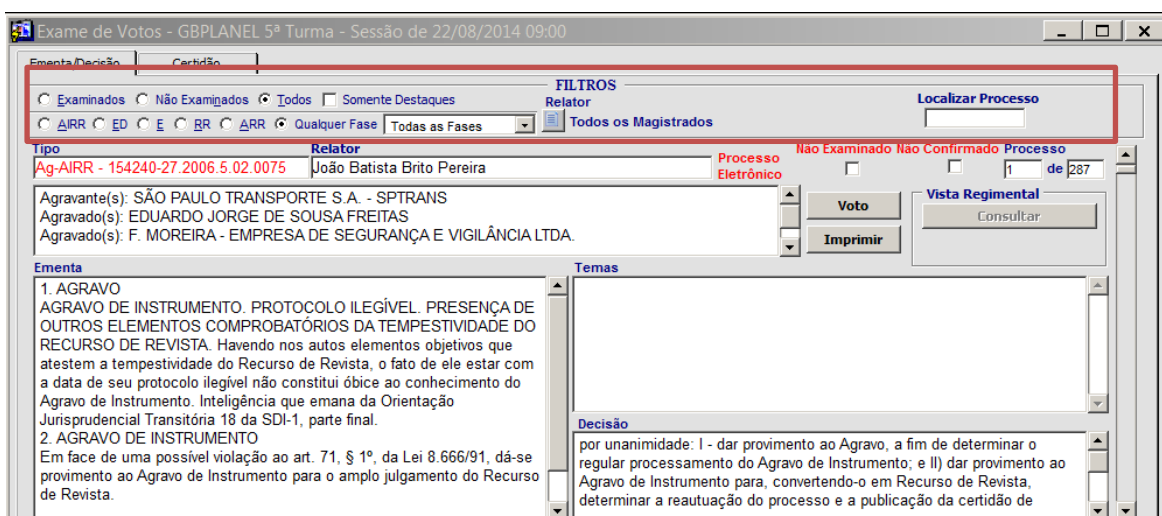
Exame de Votos - GBPLANEL 5ª Turma - Sessão de 22/08/2014 09:00

Ementa/Decisão | Certidão

FILTROS

Examinados  Não Examinados  Todos  Somente Destaques

AIRR  ED  E  RR  ARR  Qualquer Fase  Todas as Fases

Relator
Todos os Magistrados

Localizar Processo

Tipo
Ag-AIRR - 154240-27.2006.5.02.0075

Relator
João Batista Brito Pereira

Processo Eletrônico

Não Examinado  Não Confirmado  Processo
1 de 287

Agravante(s): SÃO PAULO TRANSPORTE S.A. - SPTRANS
Agravado(s): EDUARDO JORGE DE SOUSA FREITAS
Agravado(s): F. MOREIRA - EMPRESA DE SEGURANÇA E VIGILÂNCIA LTDA.

Voto
Imprimir

Vista Regimental
Consultar

Ementa
1. AGRAVO
AGRAVO DE INSTRUMENTO. PROTOCOLO ILEGÍVEL. PRESENÇA DE OUTROS ELEMENTOS COMPROBATÓRIOS DA TEMPESTIVIDADE DO RECURSO DE REVISTA. Havendo nos autos elementos objetivos que atestem a tempestividade do Recurso de Revista, o fato de ele estar com a data de seu protocolo ilegível não constitui óbice ao conhecimento do Agravo de Instrumento. Inteligência que emana da Orientação Jurisprudencial Transitória 18 da SDI-1, parte final.
2. AGRAVO DE INSTRUMENTO
Em face de uma possível violação ao art. 71, § 1º, da Lei 8.666/91, dá-se provimento ao Agravo de Instrumento para o amplo julgamento do Recurso de Revista.

Temas

Decisão
por unanimidade: I - dar provimento ao Agravo, a fim de determinar o regular processamento do Agravo de Instrumento; e II) dar provimento ao Agravo de Instrumento para, convertendo-o em Recurso de Revista, determinar a reautuação do processo e a publicação da certidão de